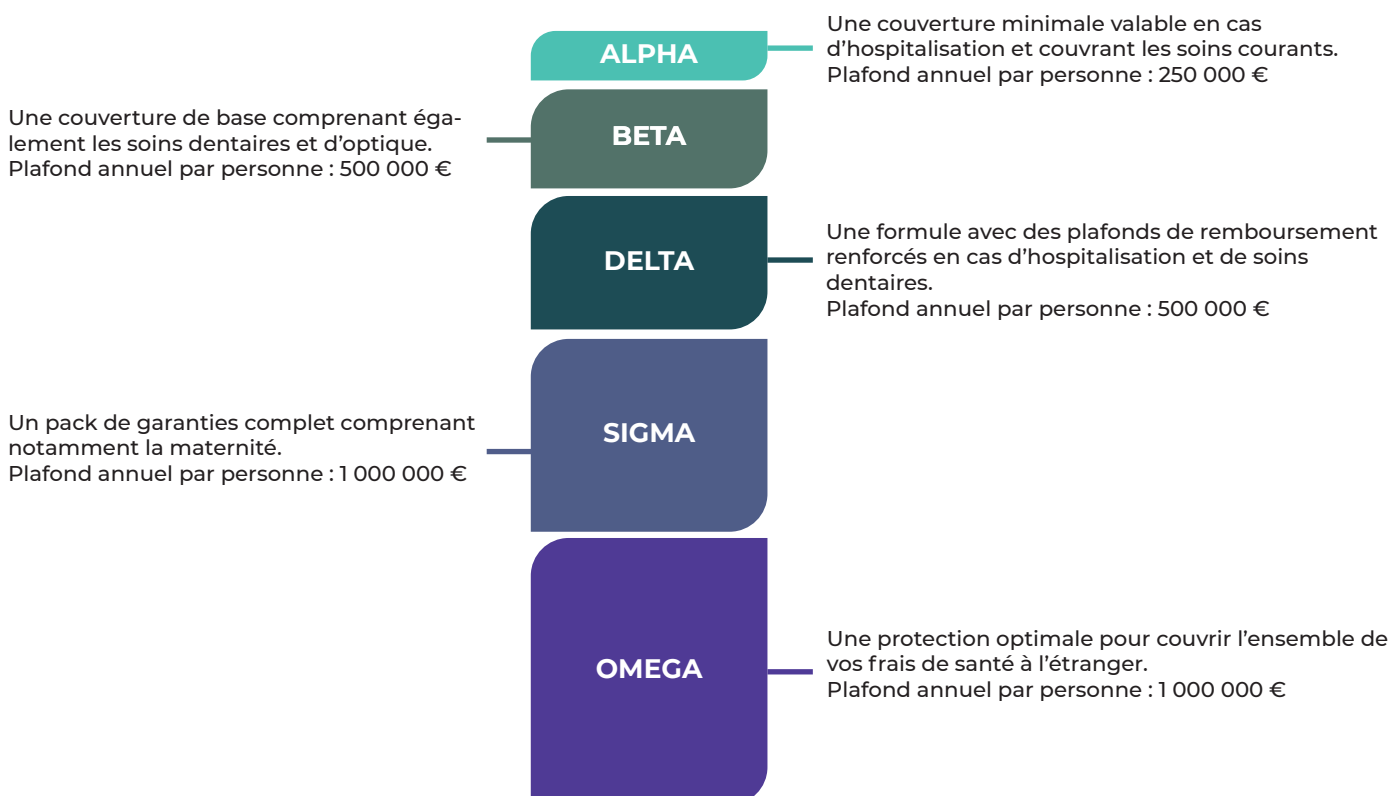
ALPHA

Une couverture minimale valable en cas d'hospitalisation et couvrant les soins courants.
Plafond annuel par personne : 250 000 €

Une couverture de base comprenant également les soins dentaires et d'optique.
Plafond annuel par personne : 500 000 €

BETA

DELTA

Une formule avec des plafonds de remboursement renforcés en cas d'hospitalisation et de soins dentaires.
Plafond annuel par personne : 500 000 €

Un pack de garanties complet comprenant notamment la maternité.
Plafond annuel par personne : 1 000 000 €

SIGMA

OMEGA

Une protection optimale pour couvrir l'ensemble de vos frais de santé à l'étranger.
Plafond annuel par personne : 1 000 000 €